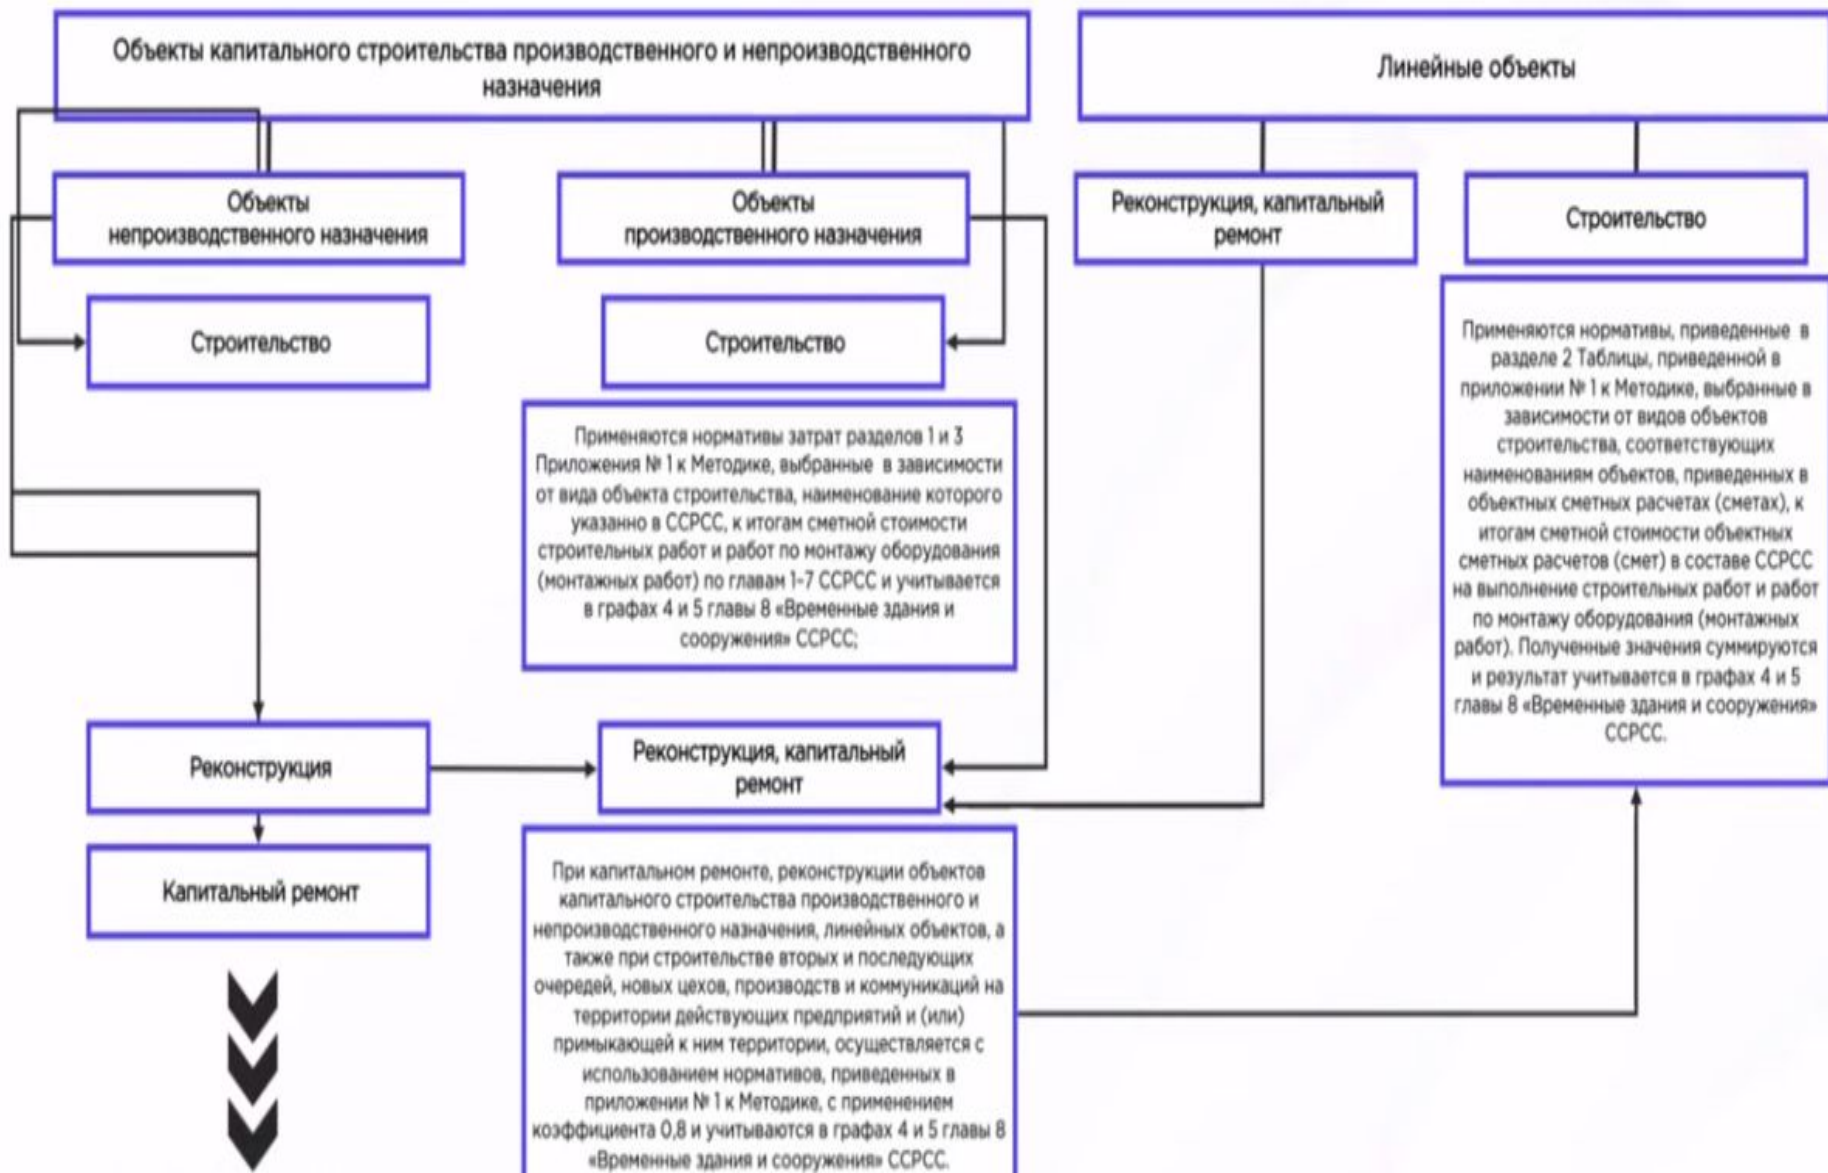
Объекты капитального строительства производственного и непроизводственного назначения

Линейные объекты

Объекты непроизводственного назначения

Объекты производственного назначения

Реконструкция, капитальный ремонт

Строительство

Строительство

Строительство

Применяются нормативы, приведенные в разделе 2 Таблицы, приведенной в приложении № 1 к Методике, выбранные в зависимости от видов объектов строительства, соответствующих наименованиям объектов, приведенных в объектных сметных расчетах (сметах), к итогам сметной стоимости объектных сметных расчетов (смет) в составе ССРСС на выполнение строительных работ и работ по монтажу оборудования (монтажных работ). Полученные значения суммируются и результат учитывается в графах 4 и 5 главы 8 «Временные здания и сооружения» ССРСС.

Применяются нормативы затрат разделов 1 и 3 Приложения № 1 к Методике, выбранные в зависимости от вида объекта строительства, наименование которого указанно в ССРСС, к итогам сметной стоимости строительных работ и работ по монтажу оборудования (монтажных работ) по главам 1-7 ССРСС и учитывается в графах 4 и 5 главы 8 «Временные здания и сооружения» ССРСС;

Реконструкция

Реконструкция, капитальный ремонт

Капитальный ремонт

При капитальном ремонте, реконструкции объектов капитального строительства производственного и непроизводственного назначения, линейных объектов, а также при строительстве вторых и последующих очередей, новых цехов, производств и коммуникаций на территории действующих предприятий и (или) примыкающей к ним территории, осуществляется с использованием нормативов, приведенных в приложении № 1 к Методике, с применением коэффициента 0,8 и учитываются в графах 4 и 5 главы 8 «Временные здания и сооружения» ССРСС.